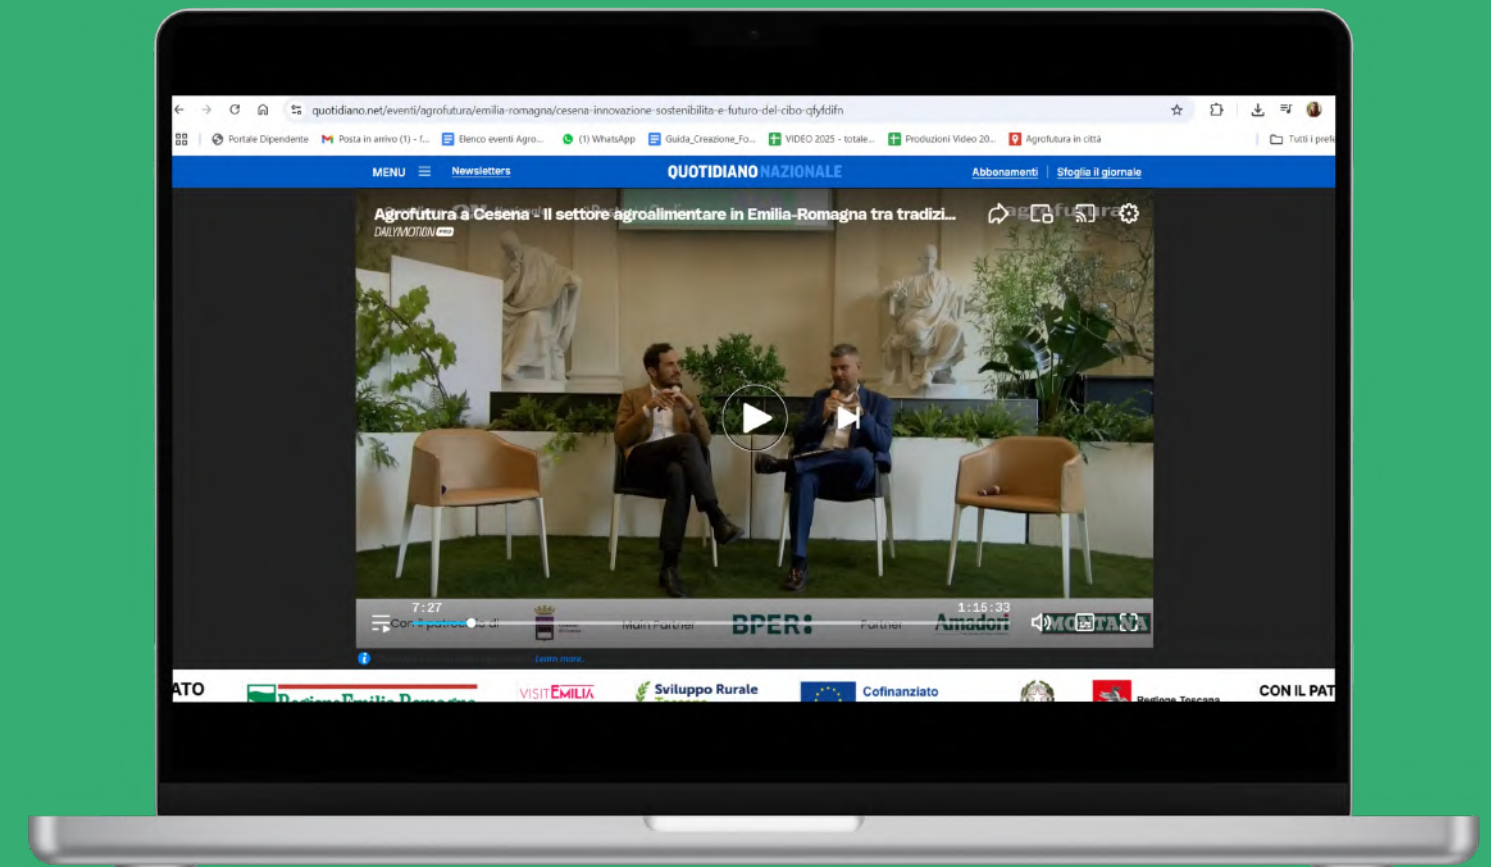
quotidiano.net/eventi/agrofutura/emilia-romagna/cesena-innovazione-sostenibilita-e-futuro-del-cibo-qfyfdifn

Portale Dipendente  Posta in arrivo (1) - f...  Elenco eventi Agro...  (1) WhatsApp  Guida_Creazione_Fo...  VIDEO 2025 - totale...  Produzioni Video 20...  Agrofutura in città  Tutti i prefe

MENU  Newsletters  QUOTIDIANO NAZIONALE  Abbonamenti | Sfoglia il giornale

Agrofutura a Cesena - Il settore agroalimentare in Emilia-Romagna tra tradizi...
DAILYMOTION PRO

7:27  1:15:33
Con il patrocinio di  Main Partner  BPER:  Partner  Amadori  MONTANA

Learn more

ATO  Regione Emilia-Romagna  VISITEMILIA  Sviluppo Rurale  Cofinanziato  Regione Toscana  CON IL PAT